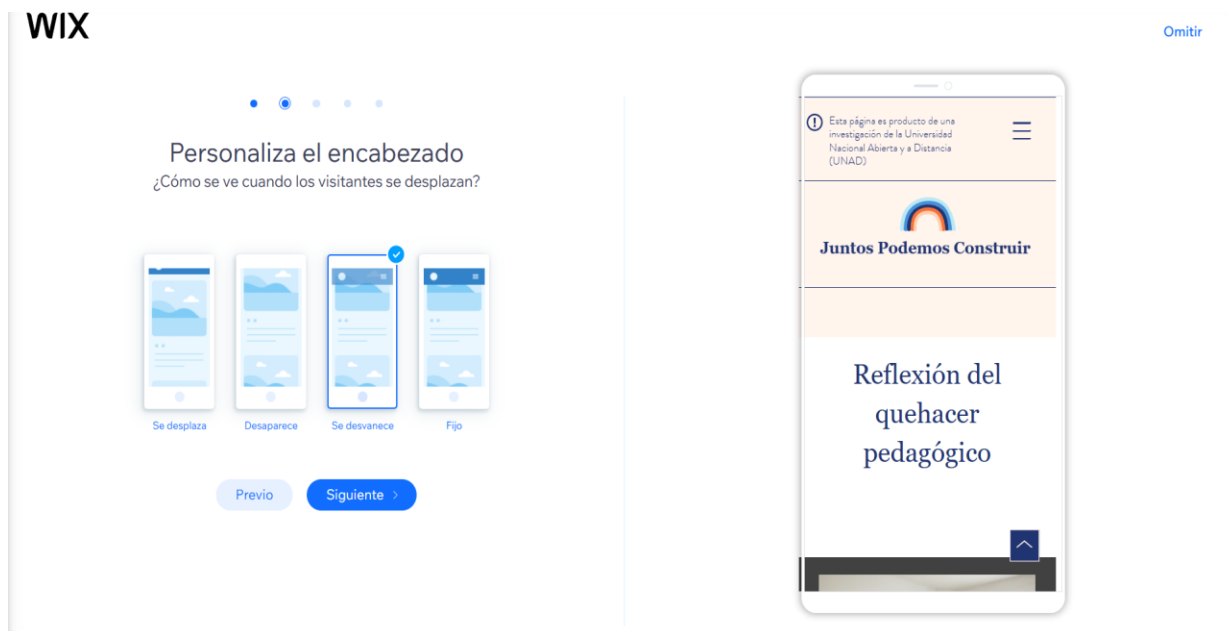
WIX

Omitir

Personaliza el encabezado
¿Cómo se ve cuando los visitantes se desplazan?

Se desplaza
Desaparece
Se desvanece
Fijo

Previo
Siguiente >

Esta página es producto de una investigación de la Universidad Nacional Abierta y a Distancia (UNAD)

Juntos Podemos Construir

Reflexión del quehacer pedagógico